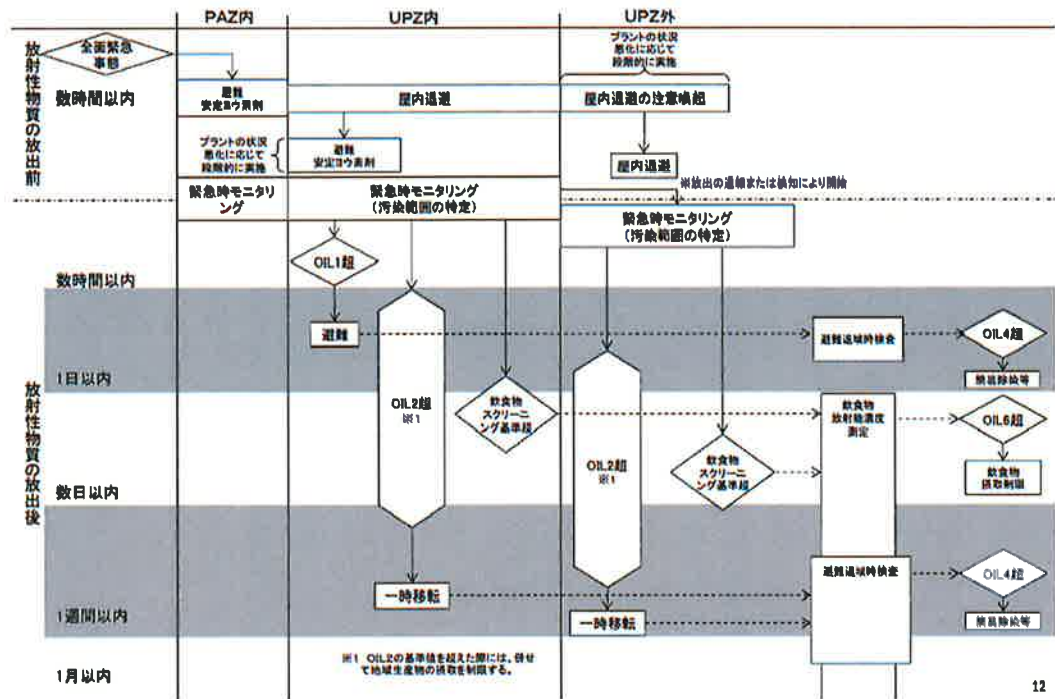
PAZ内

UPZ内

UPZ外

放射性物質の放出前

全面緊急事態

プラントの状況悪化に応じて段階的に実施

数時間以内

避難
安定ヨウ素剤

屋内退避

屋内退避の注意喚起

プラントの状況悪化に応じて段階的に実施

避難
安定ヨウ素剤

屋内退避

※放出の通報または検知により開始

緊急時モニタリング

緊急時モニタリング
(汚染範囲の特定)

緊急時モニタリング
(汚染範囲の特定)

放射性物質の放出後

OIL1超

数時間以内

避難

避難退域時検査

OIL4超

1日以内

除染

OIL2超
※1

飲食物スクリーニング基準超

飲食物放射能濃度測定

OIL6超

OIL2超
※1

飲食物スクリーニング基準超

数日以内

飲食物摂取制限

一時移転

避難退域時検査

OIL4超

1週間以内

一時移転

除染

※1 OIL2の基準値を超えた際には、併せて地域生産物の摂取を制限する。

1月以内

12